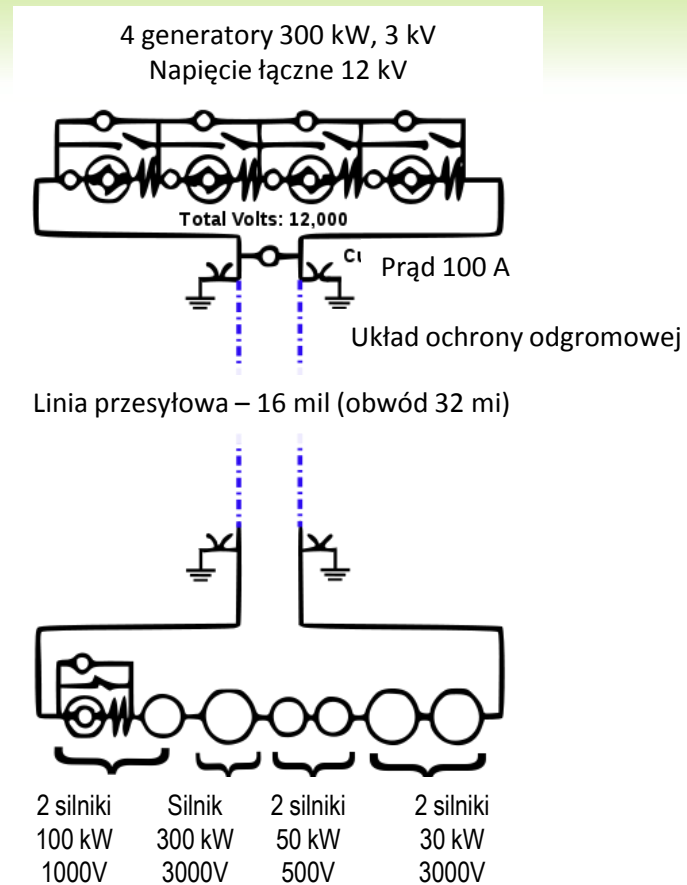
4 generatory 300 kW, 3 kV
Napięcie łączne 12 kV

Total Volts: 12,000

Cu

Prąd 100 A

Układ ochrony odgromowej

Linia przesyłowa – 16 mil (obwód 32 mi)

2 silniki
100 kW
1000V

Silnik
300 kW
3000V

2 silniki
50 kW
500V

2 silniki
30 kW
3000V